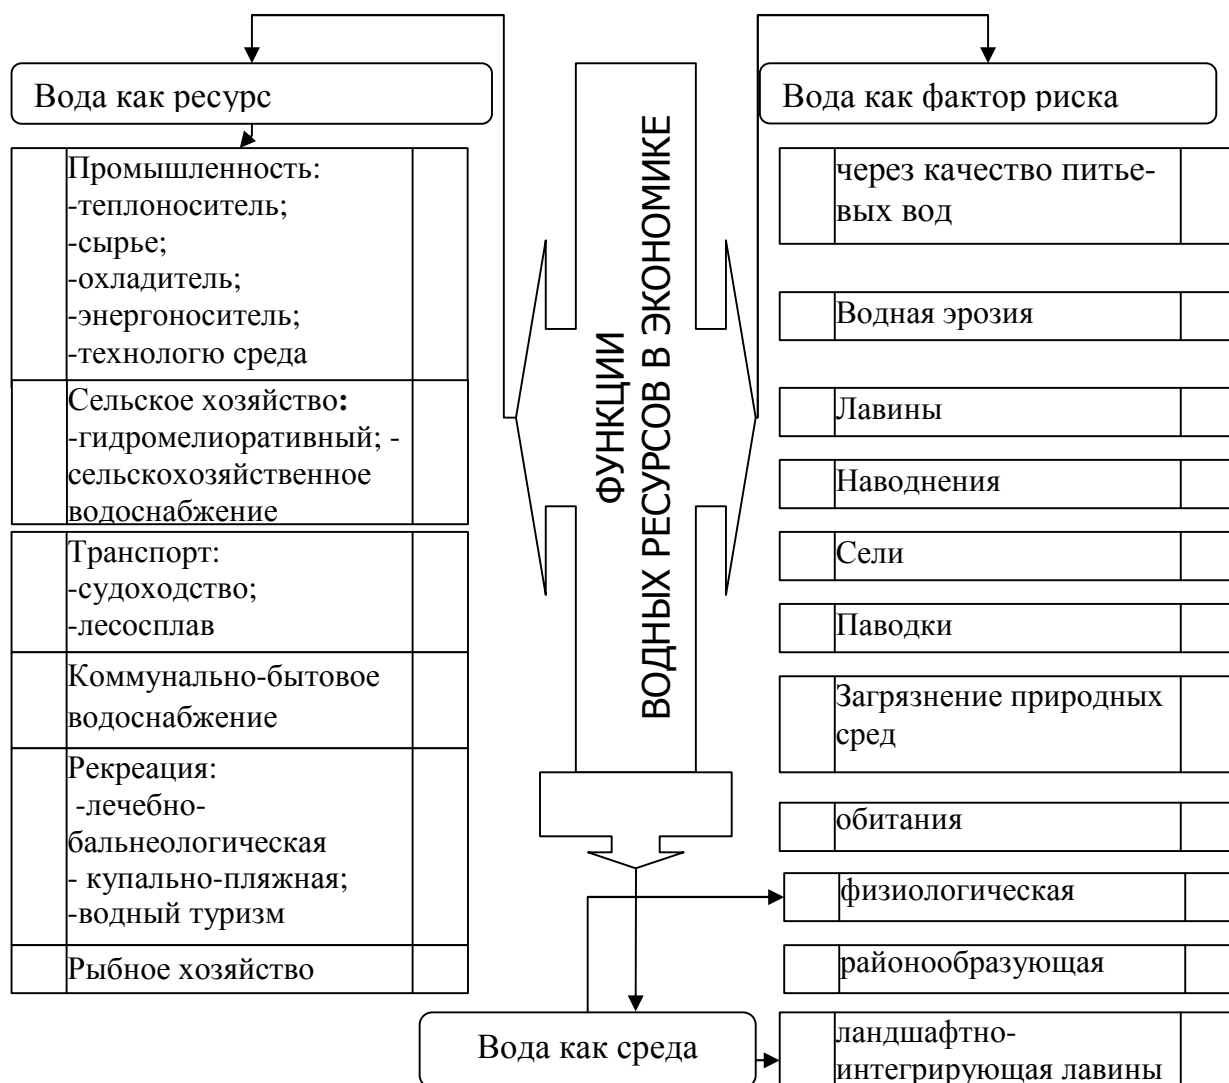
Вода как ресурс

Промышленность:
-теплоноситель;
-сырье;
-охладитель;
-энергоноситель;
-технологю среда

Сельское хозяйство:
-гидромелиоративный; -сельскохозяйственное водоснабжение

Транспорт:
-судоходство;
-лесосплав

Коммунально-бытовое водоснабжение

Рекреация:
-лечебно-бальнеологическая
- купально-пляжная;
-водный туризм

Рыбное хозяйство

ФУНКЦИИ ВОДНЫХ РЕСУРСОВ В ЭКОНОМИКЕ

Вода как фактор риска

через качество питьевых вод

Водная эрозия

Лавины

Наводнения

Сели

Паводки

Загрязнение природных сред

обитания

физиологическая

районообразующая

ландшафтно-интегрирующая лавины

Вода как среда